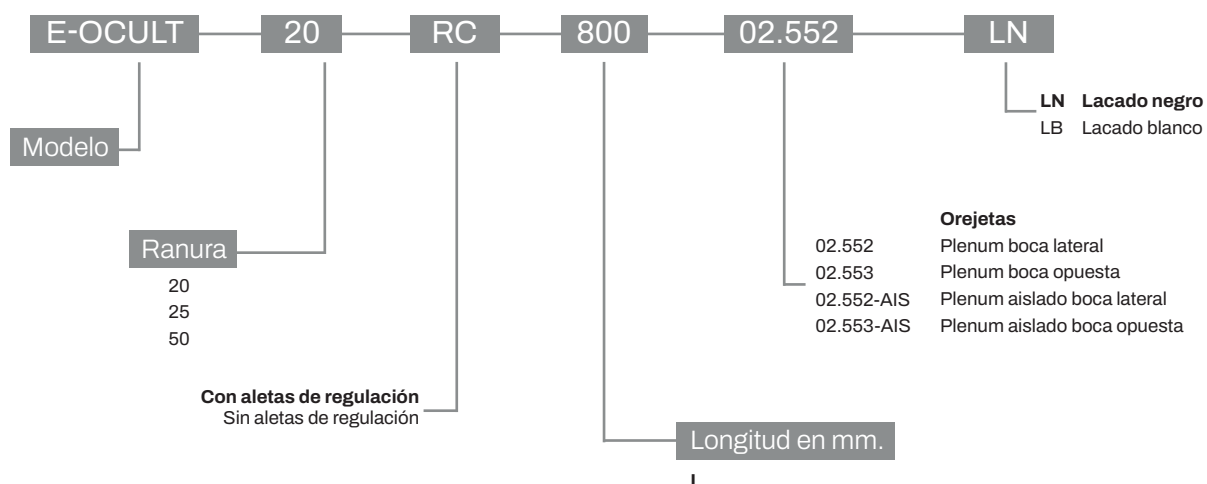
E-OCULT 20 RC 800 02.552 LN

Modelo

Ranura
20
25
50

**Con aletas de regulación**
Sin aletas de regulación

Longitud en mm.

**Orejetas**
02.552 Plenum boca lateral
02.553 Plenum boca opuesta
02.552-AIS Plenum aislado boca lateral
02.553-AIS Plenum aislado boca opuesta

**LN Lacado negro**
LB Lacado blanco